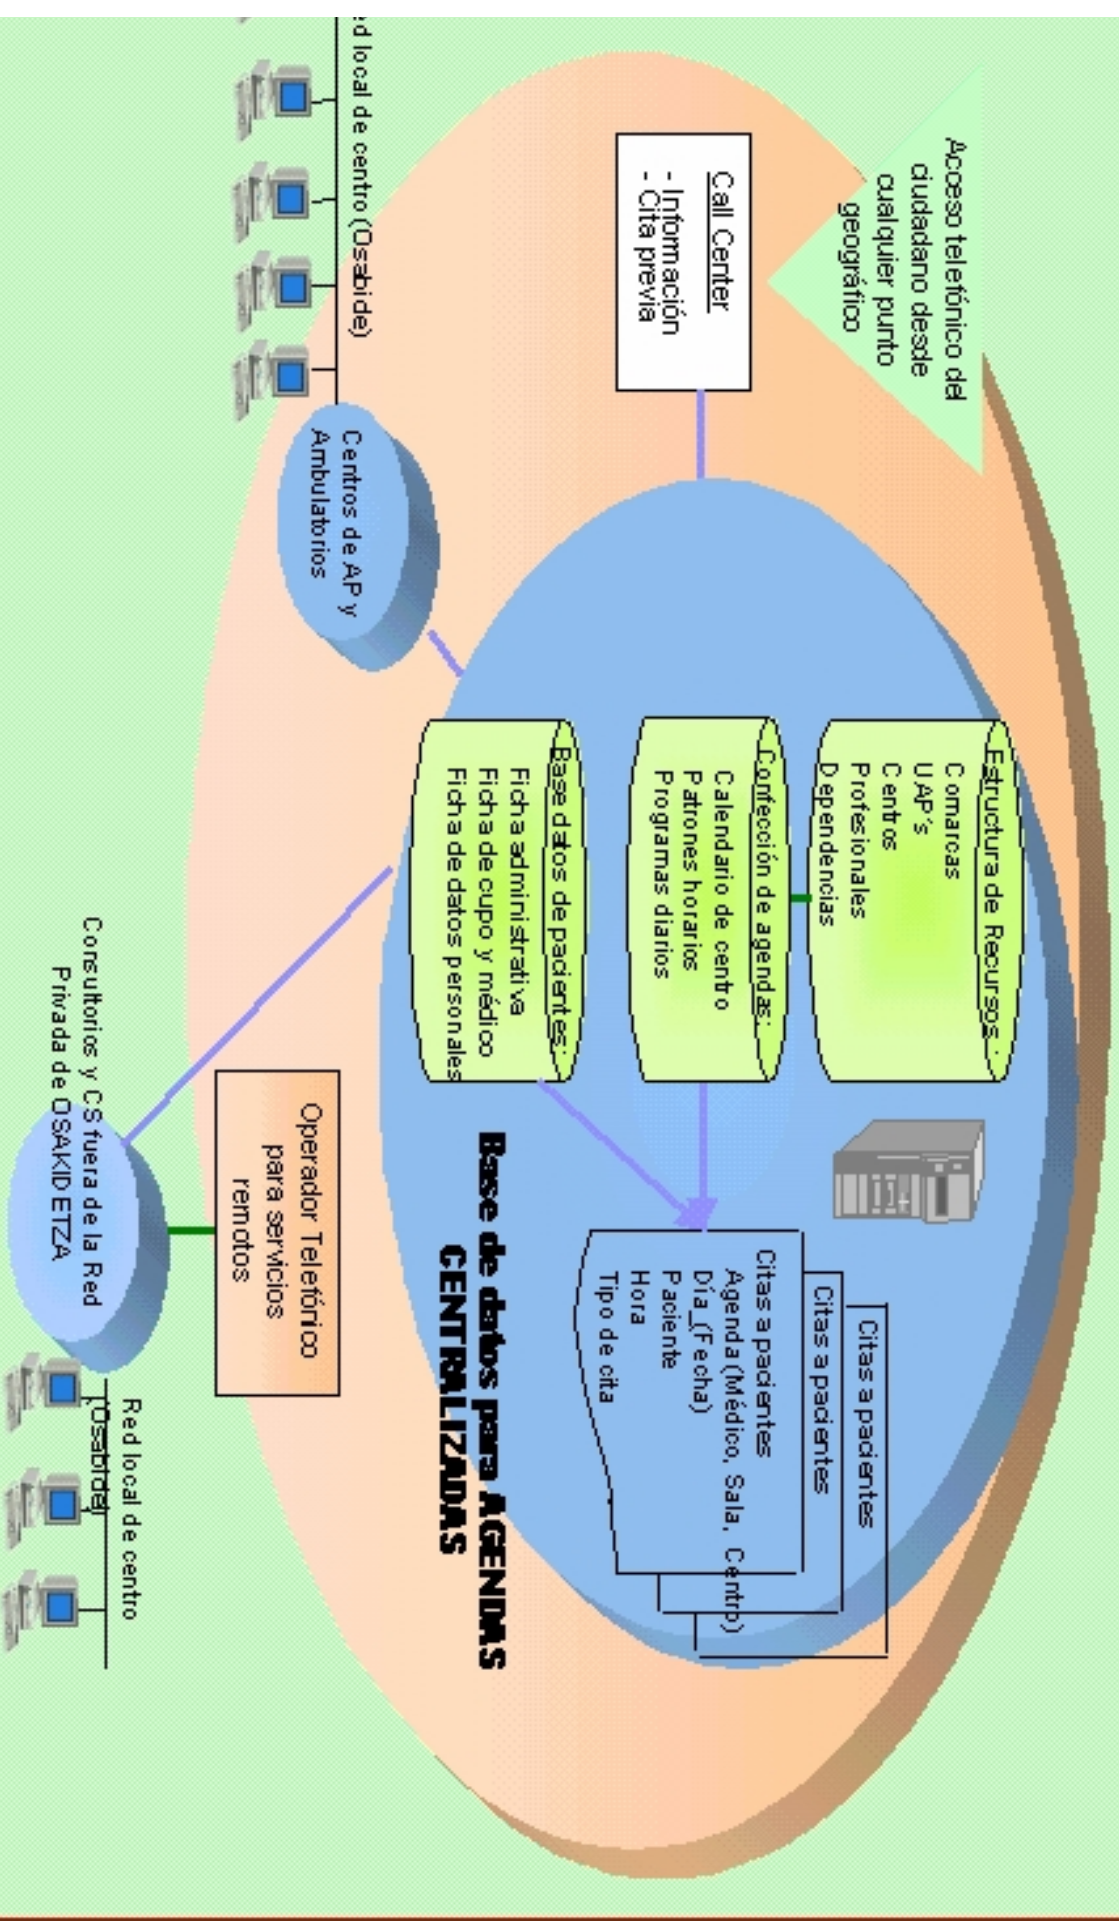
Acceso telefónico del ciudadano desde cualquier punto geográfico

Call Center
- Información
- Cita previa

ed local de centro (Osabide)

Centros de AP y Ambulatorios

Estructura de Recursos:
Comarcas
UAP's
Centros
Profesionales
Dependencias

Confección de agendas:
Calendario de centro
Patrones horarios
Programas diarios

Base datos de pacientes:
Ficha administrativa
Ficha de cupo y médico
Ficha de datos personales

Base de datos para AGENDAS CENTRALIZADAS

Citas a pacientes
Citas a pacientes
Citas a pacientes
Agenda (Médico, Sala, Centro)
Día (Fecha)
Paciente
Hora
Tipo de cita

Operador Telefónico para servicios remotos

Consultorios y CS fuera de la Red Privada de OSAKIDETZA

Red local de centro (Osabide)